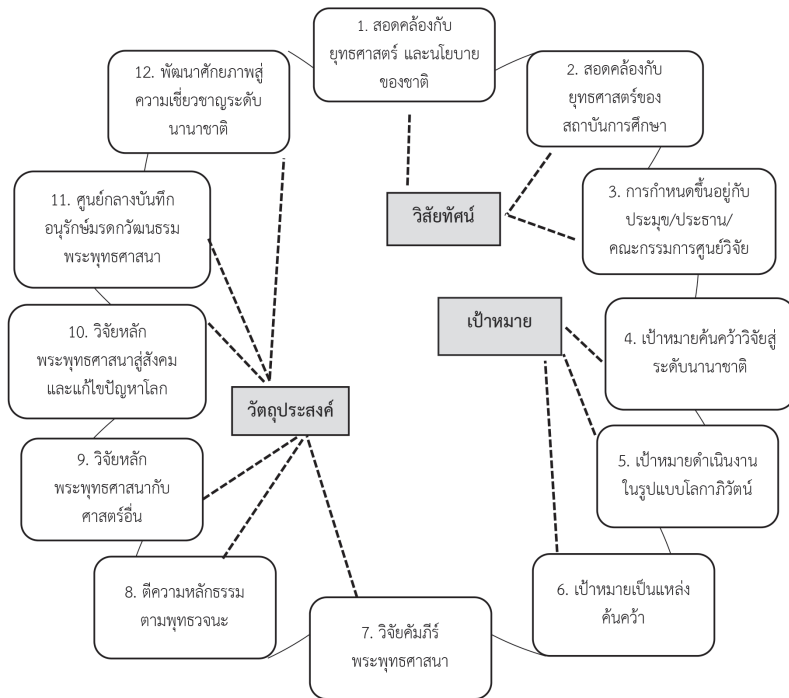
1. สอดคล้องกับยุทธศาสตร์ และนโยบายของชาติ

2. สอดคล้องกับยุทธศาสตร์ของสถาบันการศึกษา

3. การกำหนดขึ้นอยู่กับประมุข/ประธาน/คณะกรรมการศูนย์วิจัย

4. เป้าหมายค้นคว้าวิจัยสู่ระดับนานาชาติ

5. เป้าหมายดำเนินงานในรูปแบบโลกาภิวัตน์

6. เป้าหมายเป็นแหล่งค้นคว้า

7. วิจัยคัมภีร์พระพุทธศาสนา

8. ตีความหลักธรรมตามพุทธวจนะ

9. วิจัยหลักพระพุทธศาสนากับศาสตร์อื่น

10. วิจัยหลักพระพุทธศาสนาสู่สังคมและแก้ไขปัญหาโลก

11. ศูนย์กลางบันทึกอนุรักษ์มรดกวัฒนธรรมพระพุทธศาสนา

12. พัฒนาศักยภาพสู่ความเชี่ยวชาญระดับนานาชาติ

วิสัยทัศน์

เป้าหมาย

วัตถุประสงค์